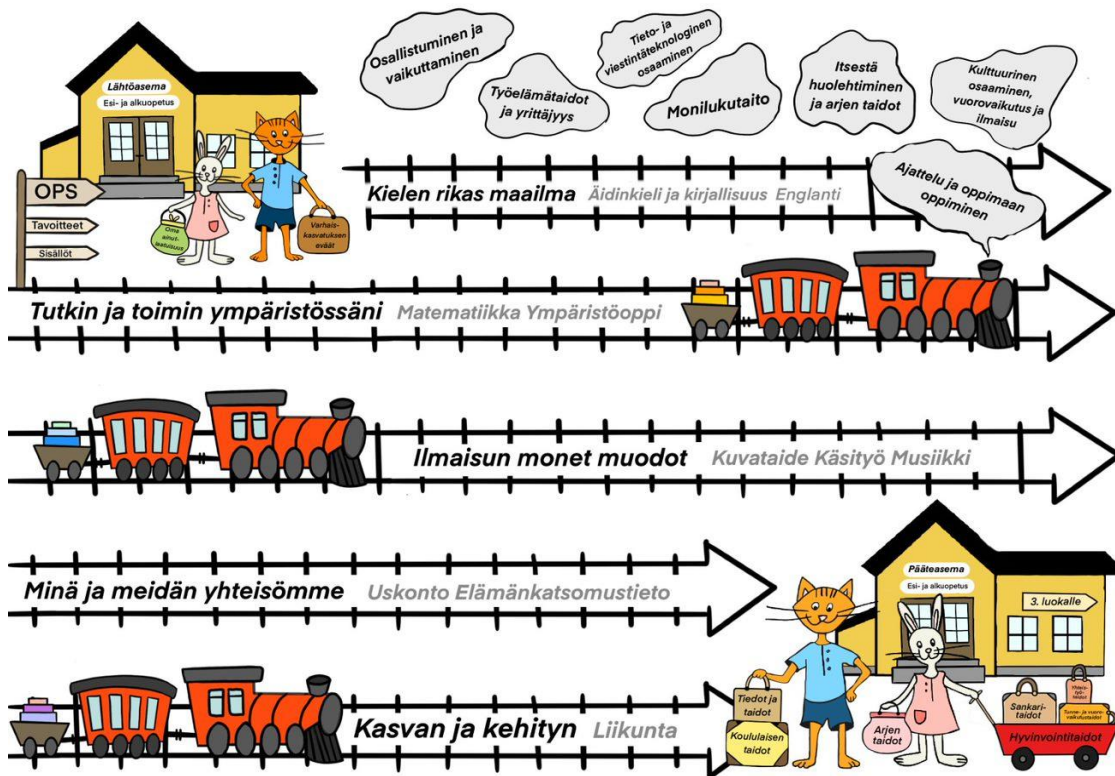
Lähtöasema
Esi- ja alkuopetus

OPS
Tavoitteet
Sisällöt

Oma kiinnostuksen... 

Varhaiskasvatuksen eväät

Osallistuminen ja vaikuttaminen

Työelämätaidot ja yrittäjyys

Tieto- ja viestintäteknologinen osaaminen

Monilukutaito

Itsestä huolehtiminen ja arjen taidot

Kulttuurinen osaaminen, vuorovaikutus ja ilmaisu

Ajattelu ja oppimaan oppiminen

Kielen rikas maailma Äidinkieli ja kirjallisuus Englanti

Tutkin ja toimin ympäristössäni Matematiikka Ympäristöoppi

Ilmaisun monet muodot Kuvataide Käsityö Musiikki

Minä ja meidän yhteisömme Uskonto Elämänkatsomustieto

Kasvan ja kehityn Liikunta

Pääteasema
Esi- ja alkuopetus

3. luokalle

Tiedot ja taidot

Koululaisen taidot

Arjen taidot

Sankaritaidot

Yhteistyötaidot

Tunne- ja vuorovaikutustaidot

Hyvinvointitaidot